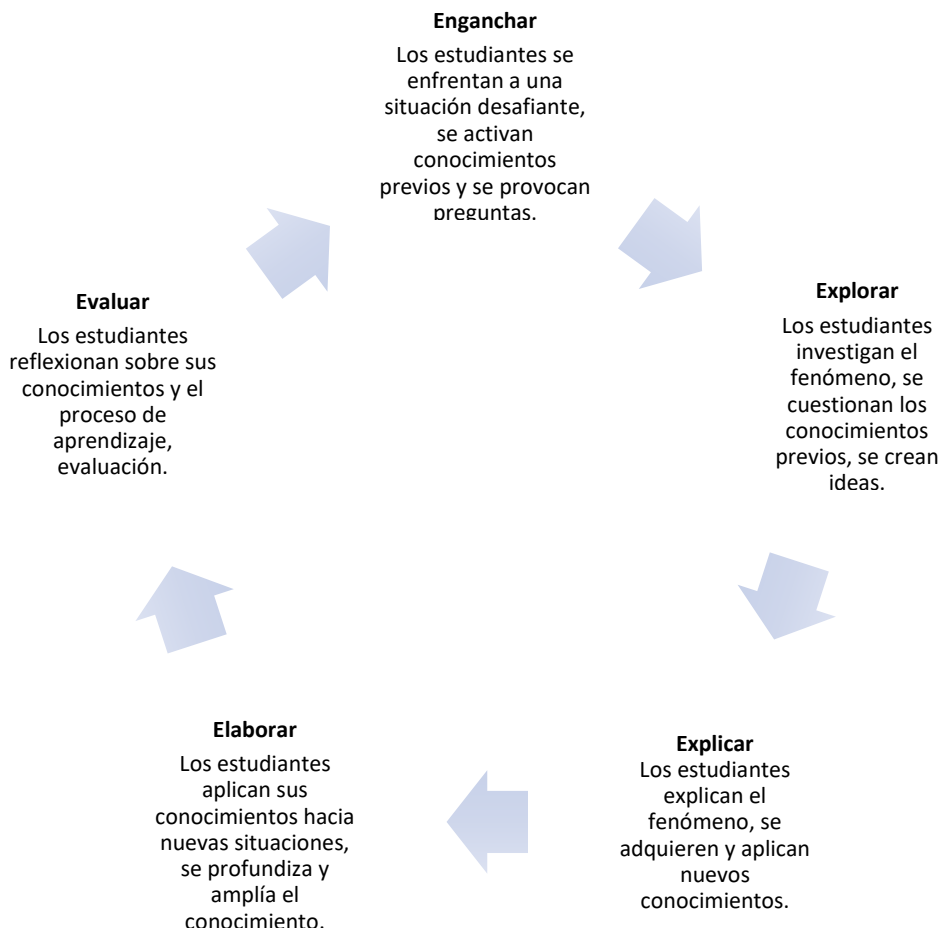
**Enganchar**

Los estudiantes se enfrentan a una situación desafiante, se activan conocimientos previos y se provocan preguntas.

**Explorar**

Los estudiantes investigan el fenómeno, se cuestionan los conocimientos previos, se crean ideas.

**Explicar**

Los estudiantes explican el fenómeno, se adquieren y aplican nuevos conocimientos.

**Elaborar**

Los estudiantes aplican sus conocimientos hacia nuevas situaciones, se profundiza y amplía el conocimiento.

**Evaluar**

Los estudiantes reflexionan sobre sus conocimientos y el proceso de aprendizaje, evaluación.